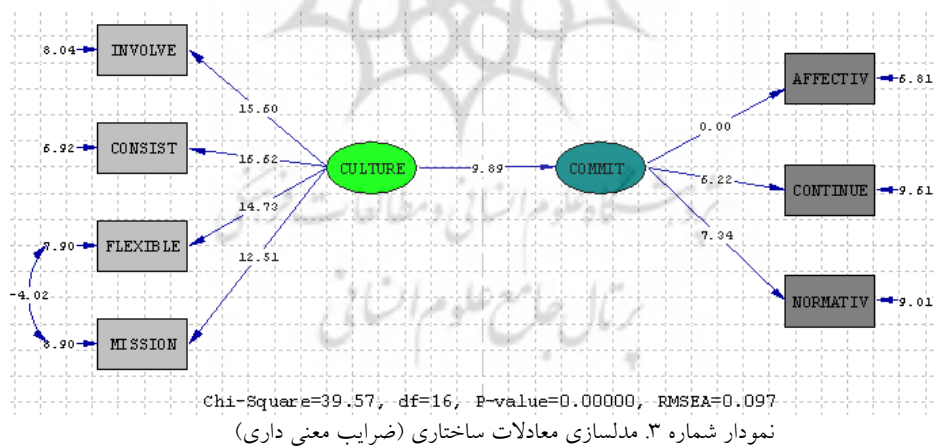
8.04 INVOLVE
6.92 CONSIST
7.90 FLEXIBLE
-4.02
8.90 MISSION
15.60
15.62
14.73
12.51
CULTURE
9.89
COMMIT
0.00
6.22
7.34
AFFECTIV 6.81
CONTINUE 9.61
NORMATIV 9.01

Chi-Square=39.57, df=16, P-value=0.00000, RMSEA=0.097

نمودار شماره ۳. مدلسازی معادلات ساختاری (ضرایب معنی داری)